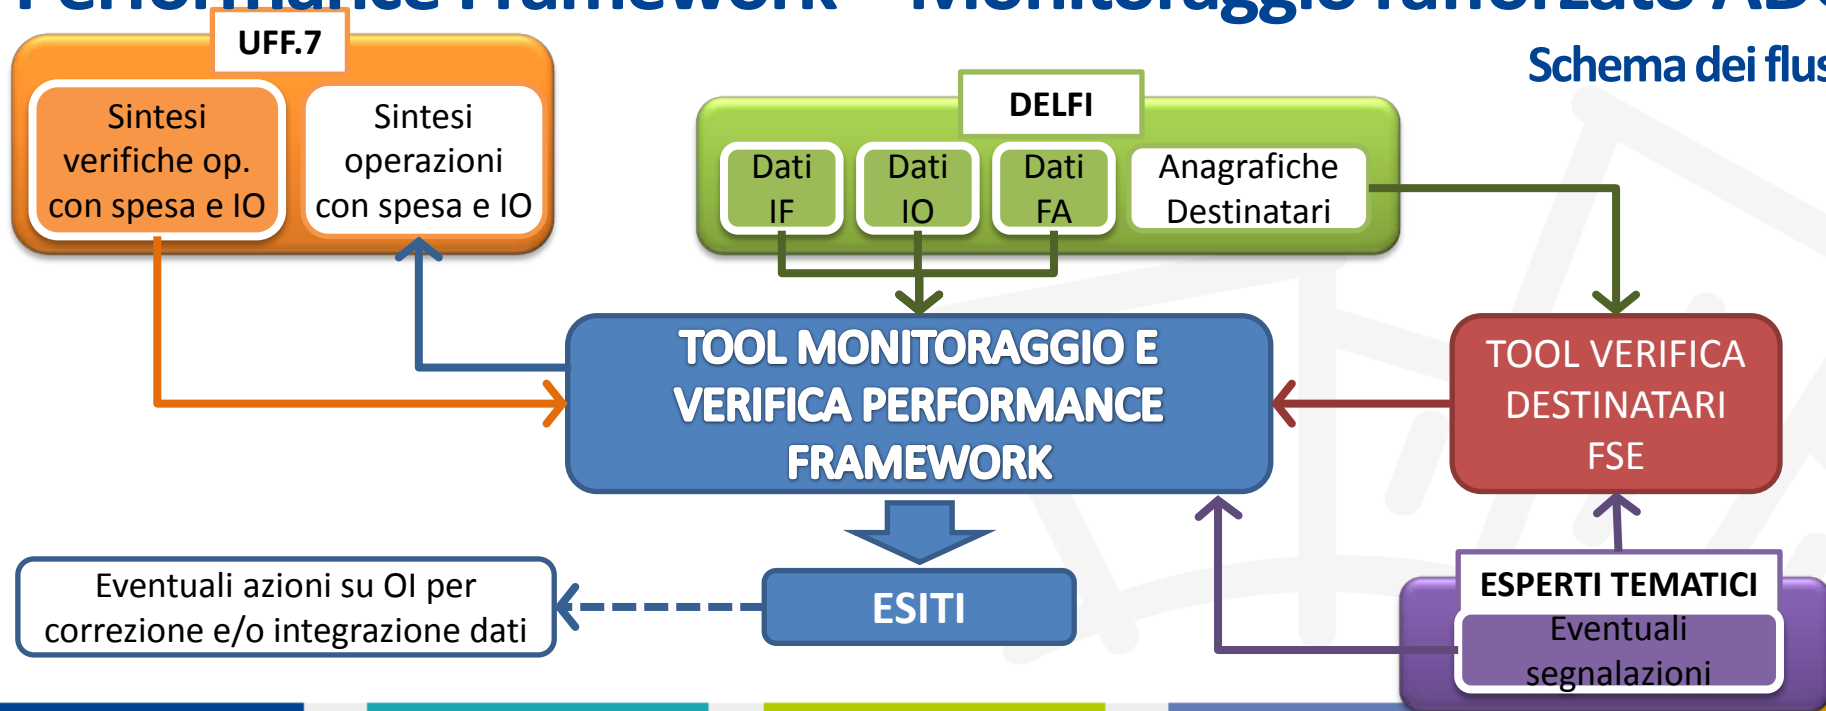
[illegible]

Schema dei flus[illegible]

UFF.7

Sintesi verifiche op. con spesa e IO

Sintesi operazioni con spesa e IO

DELFI

Dati IF

Dati IO

Dati FA

Anagrafiche Destinatari

TOOL MONITORAGGIO E VERIFICA PERFORMANCE FRAMEWORK

TOOL VERIFICA DESTINATARI FSE

ESITI

Eventuali azioni su OI per correzione e/o integrazione dati

ESPERTI TEMATICI

Eventuali segnalazioni